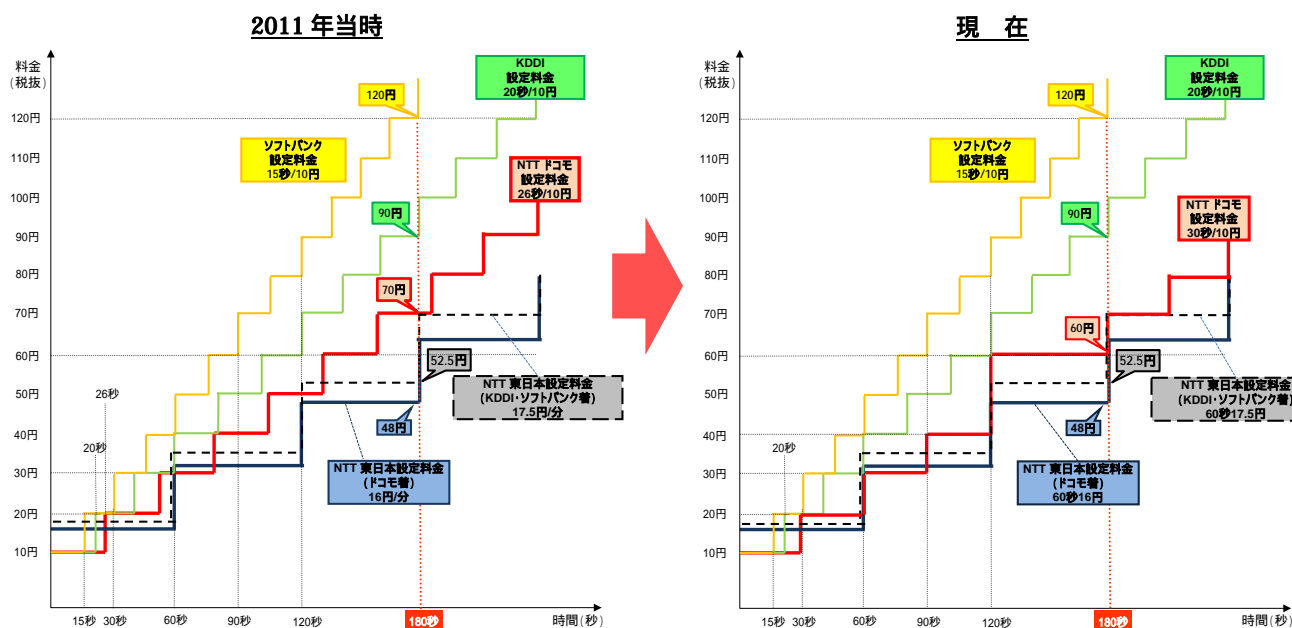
2011 年当時

料金
（税抜）

120円
110円
100円
90円
80円
70円
60円
50円
40円
30円
20円
10円

120円

KDDI
設定料金
20秒/10円

ソフトバンク
設定料金
15秒/10円

NTT ドコモ
設定料金
26秒/10円

90円

70円

52.5円

NTT 東日本設定料金
（KDDI･ソフトバンク着）
17.5円/分

48円

NTT 東日本設定料金
（ドコモ着）
16円/分

26秒
20秒

15秒 30秒 60秒 90秒 120秒 180秒 時間（秒）

現　在

料金
（税抜）

120円
110円
100円
90円
80円
70円
60円
50円
40円
30円
20円
10円

120円

KDDI
設定料金
20秒/10円

ソフトバンク
設定料金
15秒/10円

90円

NTT ドコモ
設定料金
30秒/10円

60円

52.5円

NTT 東日本設定料金
（KDDI･ソフトバンク着）
60秒17.5円

48円

NTT 東日本設定料金
（ドコモ着）
60秒16円

20秒

15秒 30秒 60秒 90秒 120秒 180秒 時間（秒）